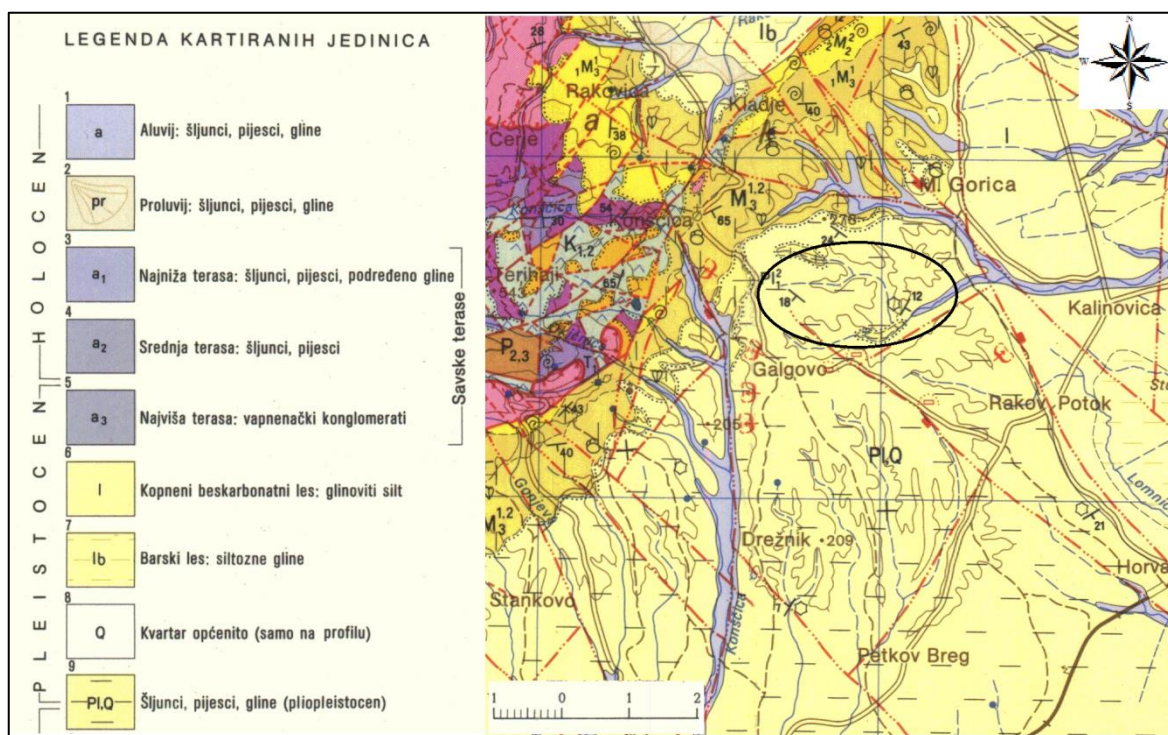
LEGENDA KARTIRANIH JEDINICA

HOLOCEN

PLEISTOCEN

1 a Aluvij: šljunci, pijesci, gline

2 pr Proluvij: šljunci, pijesci, gline

3 $a_1$ Najniža terasa: šljunci, pijesci, podređeno gline

4 $a_2$ Srednja terasa: šljunci, pijesci

5 $a_3$ Najviša terasa: vapnenački konglomerati

Savske terase

6 l Kopneni beskarbonatni les: glinoviti silt

7 lb Barski les: siltozne gline

8 Q Kvartar općenito (samo na profilu)

9 Pl,Q Šljunci, pijesci, gline (pliopleistocen)

N W S

28 $M_3^1$ Rakovica a 38 Cerje Ib $M_2^2$ 43 $M_3^1$ Kladje 40 l Ml Gorica $M_3^{1,2}$ 65 54 Konšćica 20 $K_{1,2}$ 85 Perihaji 51 24 276 $Pl^2$ 18 12 Kalinovica $P_{2,3}$ Galgovo Rakov Potok 43 40 205 Pl,Q Lomnica 21 $M_3^{1,2}$ Gonjeva Drežnik 209 Horva Stankovo Konšćica Petkov Breg

1 0 1 2